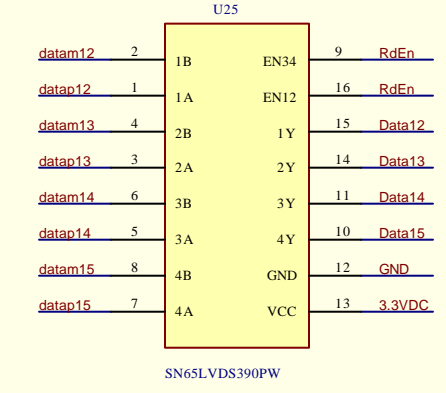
U25

datam12 2 1B EN34 9 RdEn
datap12 1 1A EN12 16 RdEn
datam13 4 2B 1Y 15 Data12
datap13 3 2A 2Y 14 Data13
datam14 6 3B 3Y 11 Data14
datap14 5 3A 4Y 10 Data15
datam15 8 4B GND 12 GND
datap15 7 4A VCC 13 3.3VDC

SN65LVDS390PW